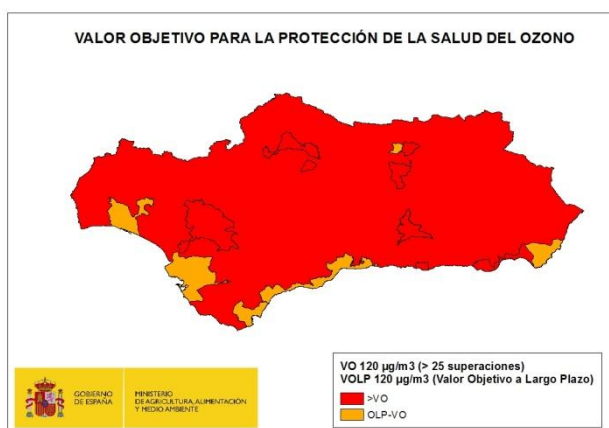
VALOR OBJETIVO PARA LA PROTECCIÓN DE LA SALUD DEL OZONO

GOBIERNO DE ESPAÑA

MINISTERIO DE AGRICULTURA, ALIMENTACIÓN Y MEDIO AMBIENTE

VO 120 µg/m3 (> 25 superaciones)
VOLP 120 µg/m3 (Valor Objetivo a Largo Plazo)

>VO

OLP-VO